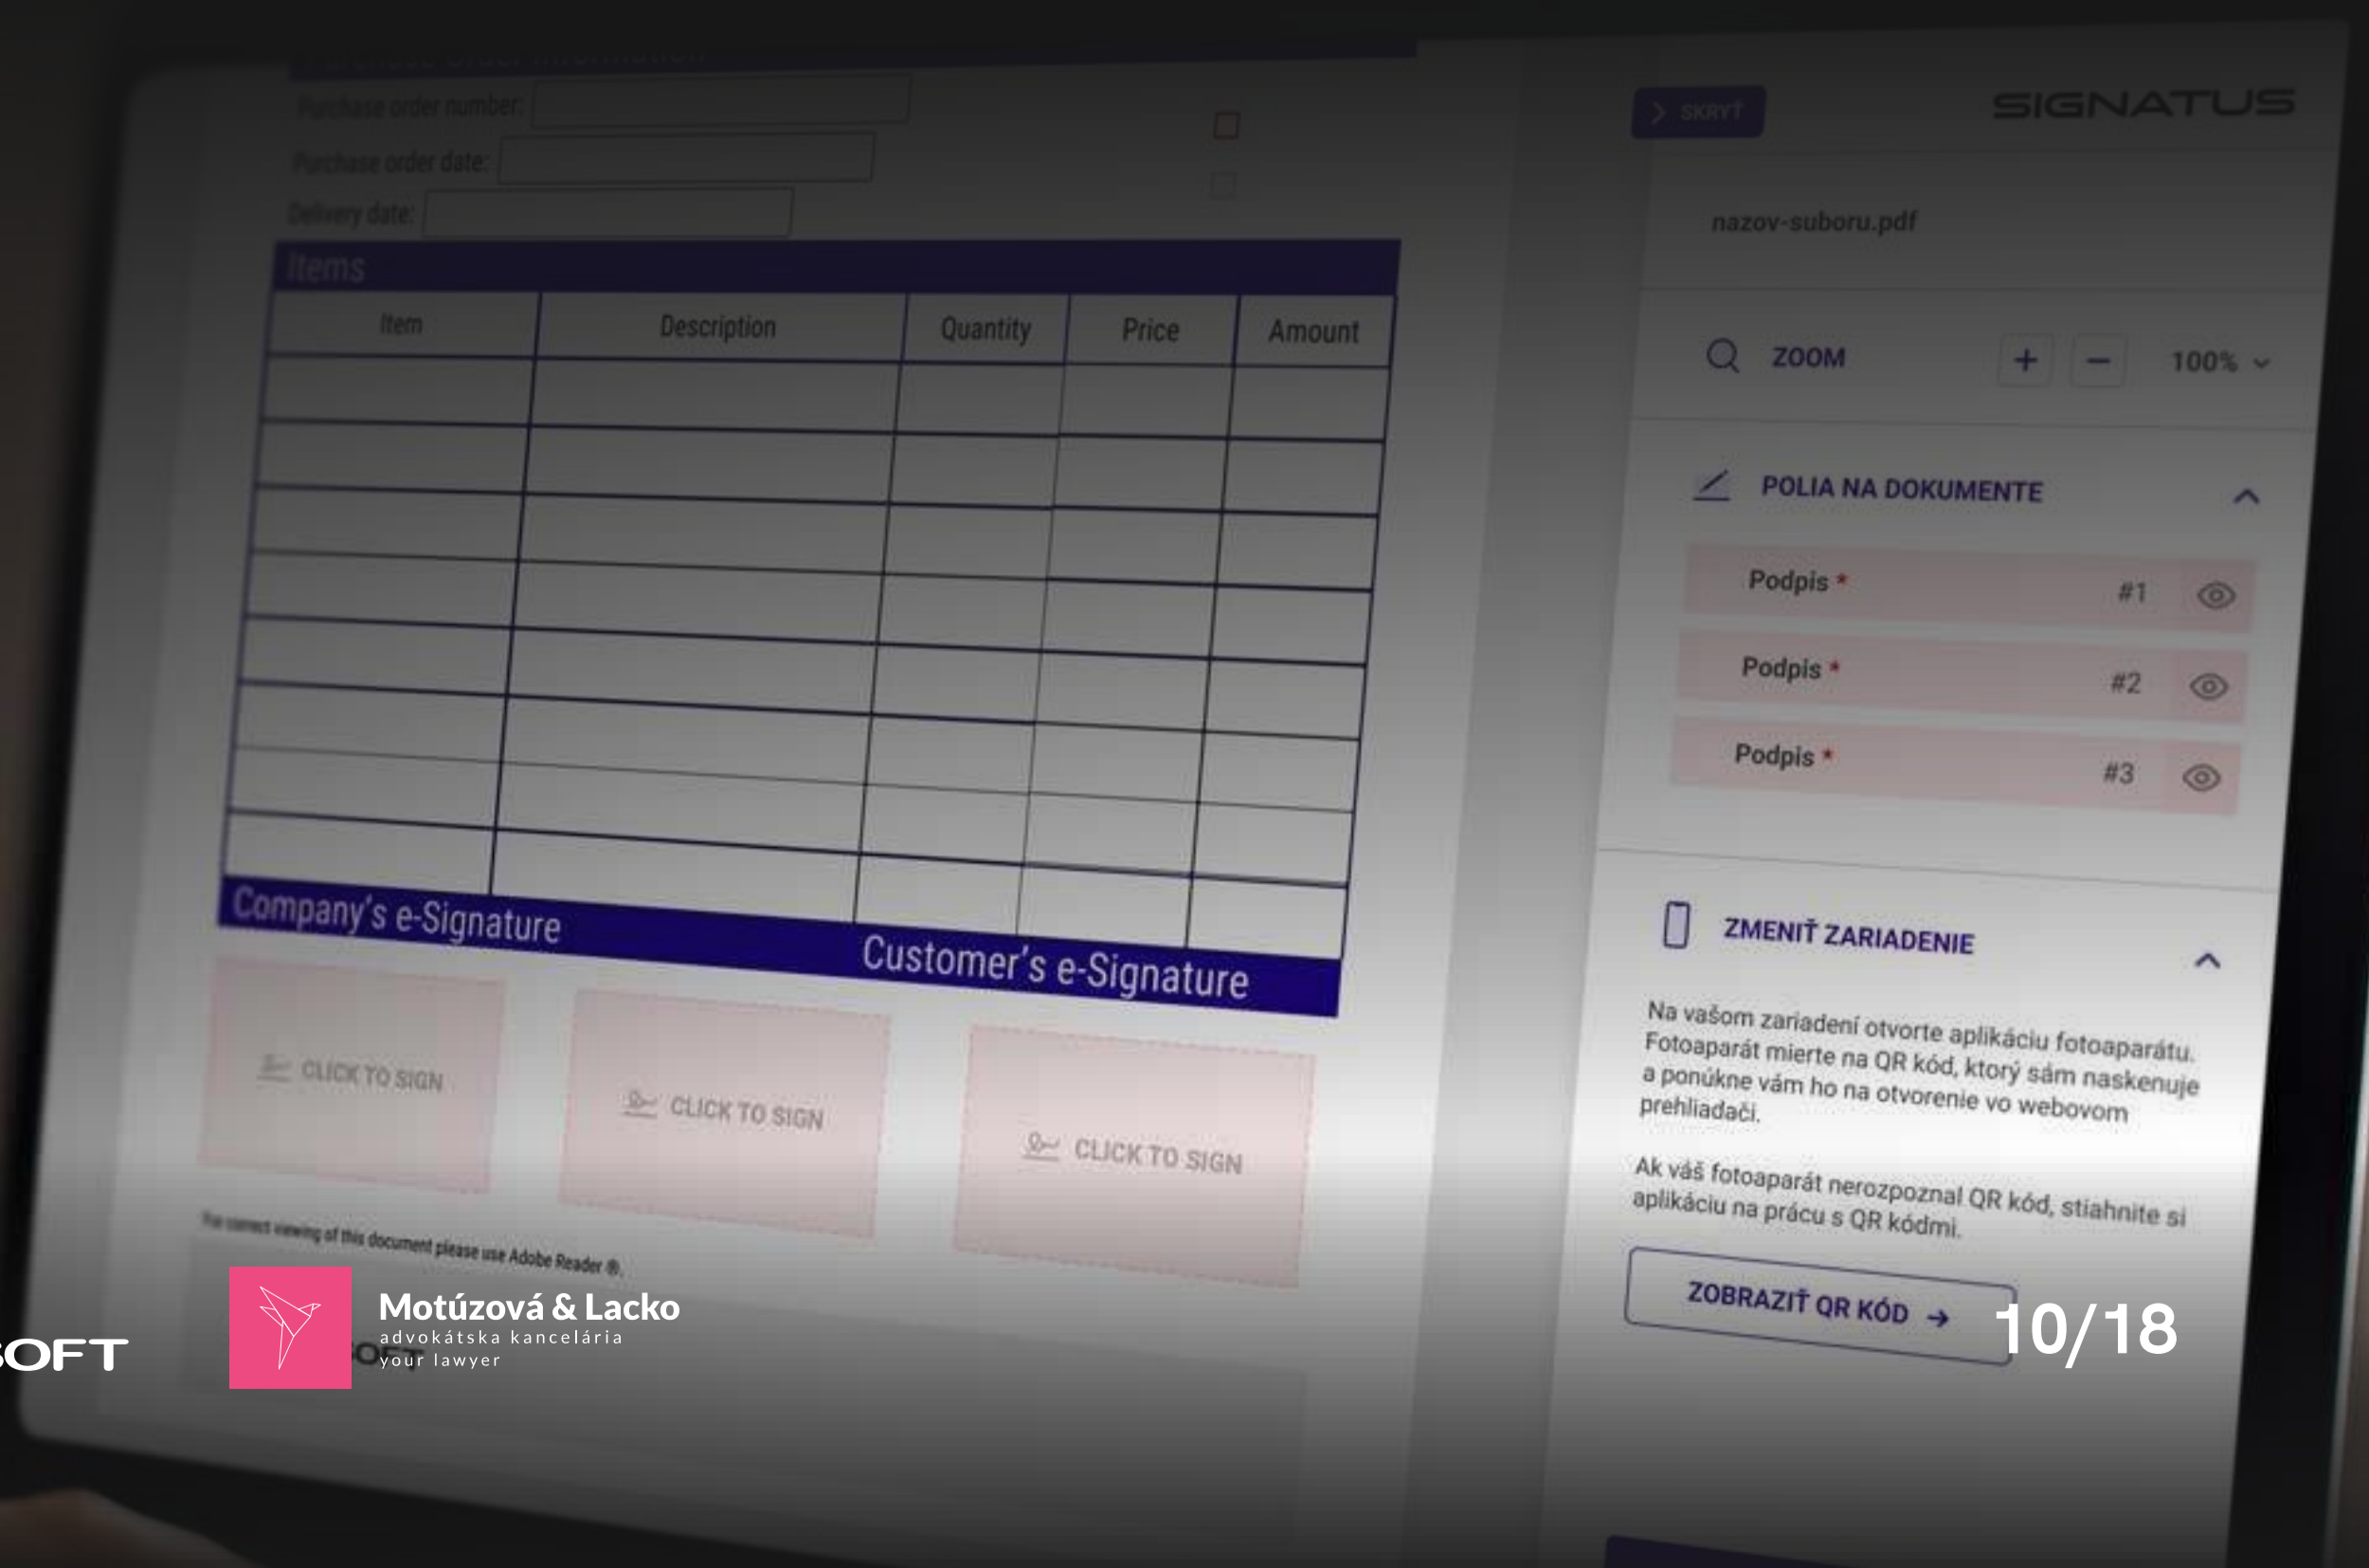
Purchase order number:
Purchase order date:
Delivery date:

Items

| Item | Description | Quantity | Price | Amount |
|---|---|---|---|---|
| | | | | |
| | | | | |
| | | | | |
| | | | | |
| | | | | |
| | | | | |
| | | | | |
| | | | | |

Company's e-Signature
Customer's e-Signature

CLICK TO SIGN
CLICK TO SIGN
CLICK TO SIGN

For correct viewing of this document please use Adobe Reader ®.

OFT

SKRYŤ
SIGNATUS

nazov-suboru.pdf

ZOOM + − 100%

POLIA NA DOKUMENTE

Podpis * #1
Podpis * #2
Podpis * #3

ZMENIŤ ZARIADENIE

Na vašom zariadení otvorte aplikáciu fotoaparátu. Fotoaparát mierte na QR kód, ktorý sám naskenuje a ponúkne vám ho na otvorenie vo webovom prehliadači.

Ak váš fotoaparát nerozpoznal QR kód, stiahnite si aplikáciu na prácu s QR kódmi.

ZOBRAZIŤ QR KÓD →

OFT

Motúzová & Lacko
advokátska kancelária
your lawyer

10/18